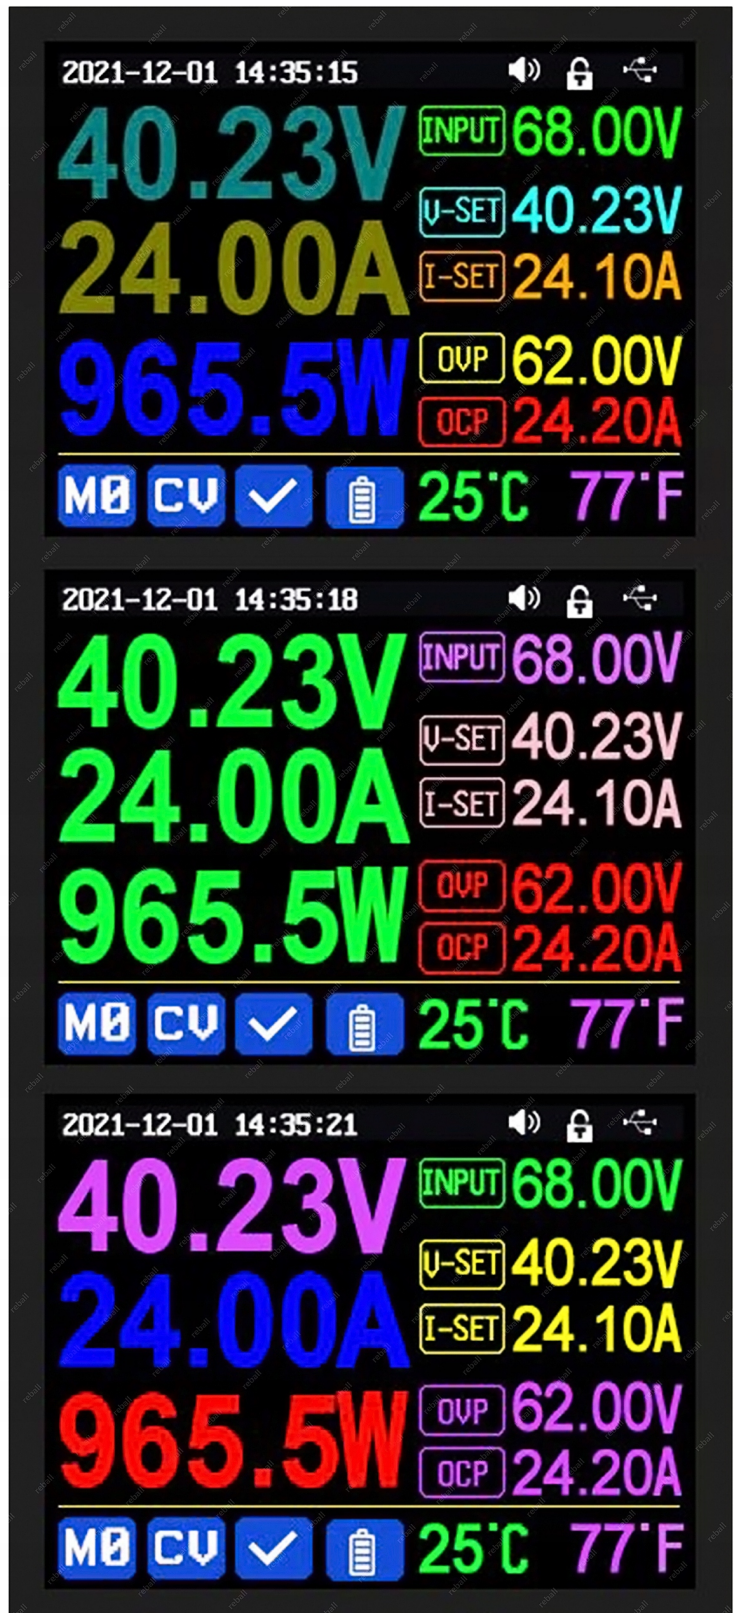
2021-12-01 14:35:15

40.23V
24.00A
965.5W

INPUT 68.00V
V-SET 40.23V
I-SET 24.10A
OVP 62.00V
OCP 24.20A

M0 CV 25°C 77°F

2021-12-01 14:35:18

40.23V
24.00A
965.5W

INPUT 68.00V
V-SET 40.23V
I-SET 24.10A
OVP 62.00V
OCP 24.20A

M0 CV 25°C 77°F

2021-12-01 14:35:21

40.23V
24.00A
965.5W

INPUT 68.00V
V-SET 40.23V
I-SET 24.10A
OVP 62.00V
OCP 24.20A

M0 CV 25°C 77°F